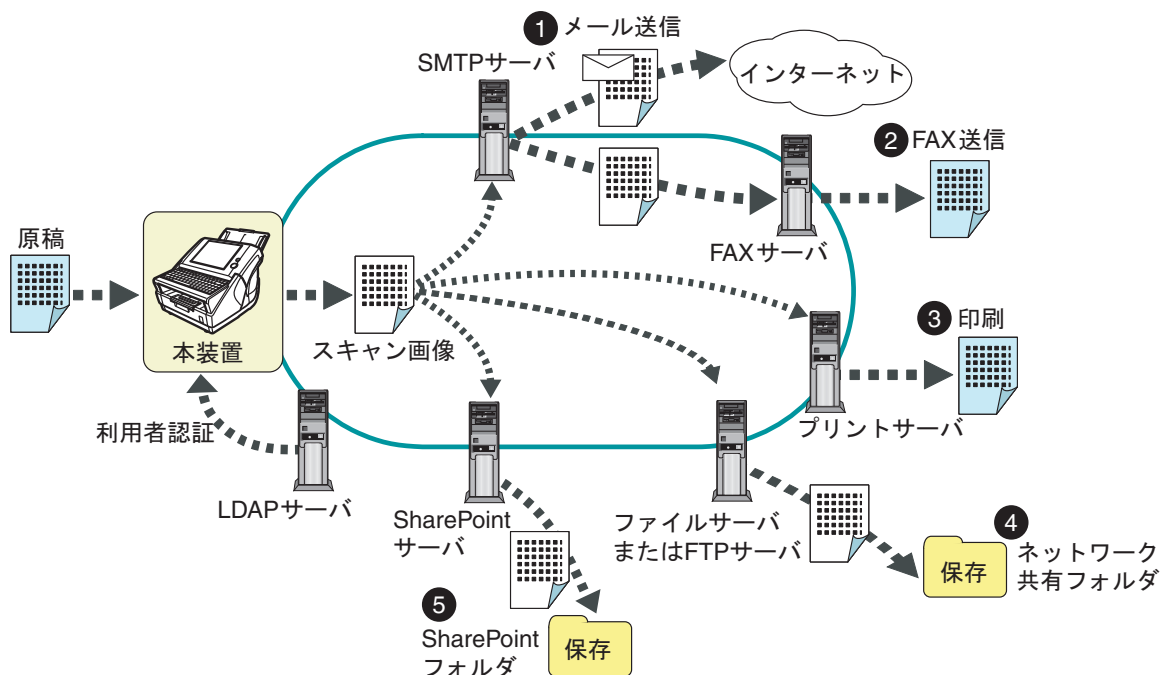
1 メール送信
SMTPサーバ
インターネット
2 FAX送信
FAXサーバ
原稿
本装置
スキャン画像
3 印刷
プリントサーバ
利用者認証
LDAPサーバ
SharePoint サーバ
ファイルサーバ またはFTPサーバ
4 ネットワーク 共有フォルダ
保存
5 SharePoint フォルダ
保存